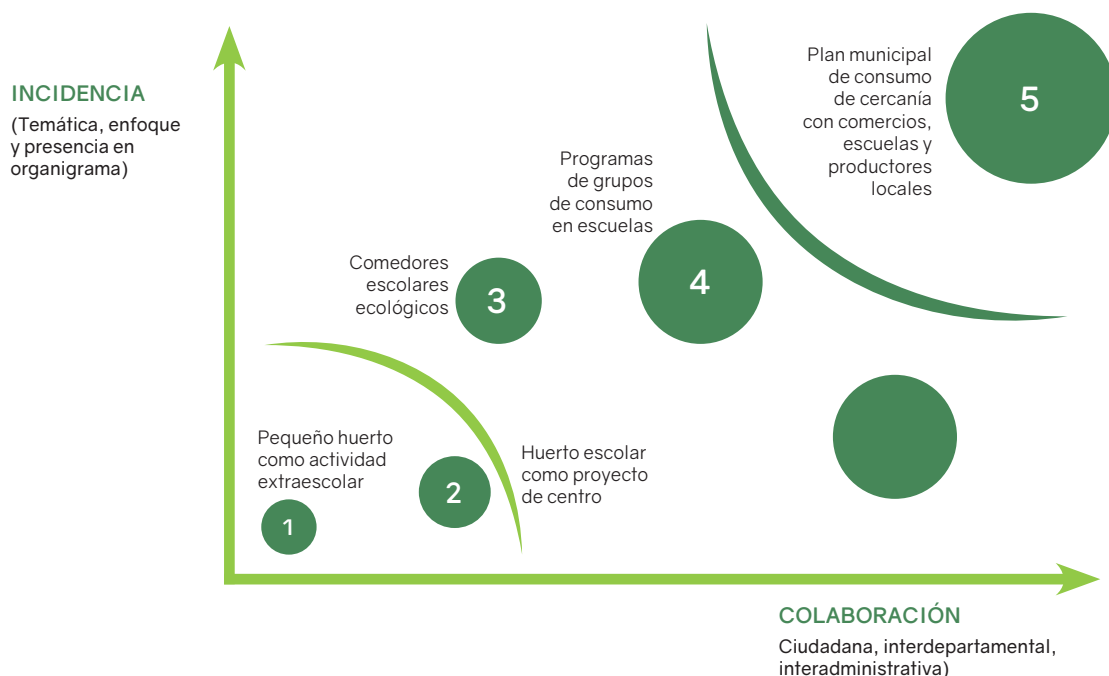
INCIDENCIA
(Temática, enfoque y presencia en organigrama)

Plan municipal de consumo de cercanía con comercios, escuelas y productores locales

5

Programas de grupos de consumo en escuelas

4

Comedores escolares ecológicos

3

Pequeño huerto como actividad extraescolar

1

2

Huerto escolar como proyecto de centro

COLABORACIÓN
Ciudadana, interdepartamental, interadministrativa)